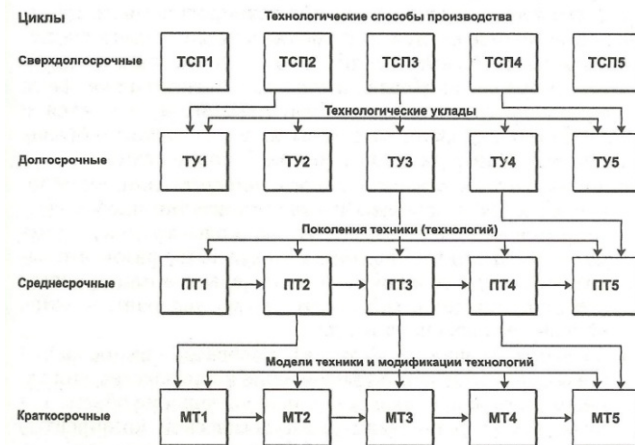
Циклы

Технологические способы производства

Сверхдолгосрочные

ТСП1

ТСП2

ТСП3

ТСП4

ТСП5

Технологические уклады

Долгосрочные

ТУ1

ТУ2

ТУ3

ТУ4

ТУ5

Поколения техники (технологий)

Среднесрочные

ПТ1

ПТ2

ПТ3

ПТ4

ПТ5

Модели техники и модификации технологий

Краткосрочные

МТ1

МТ2

МТ3

МТ4

МТ5